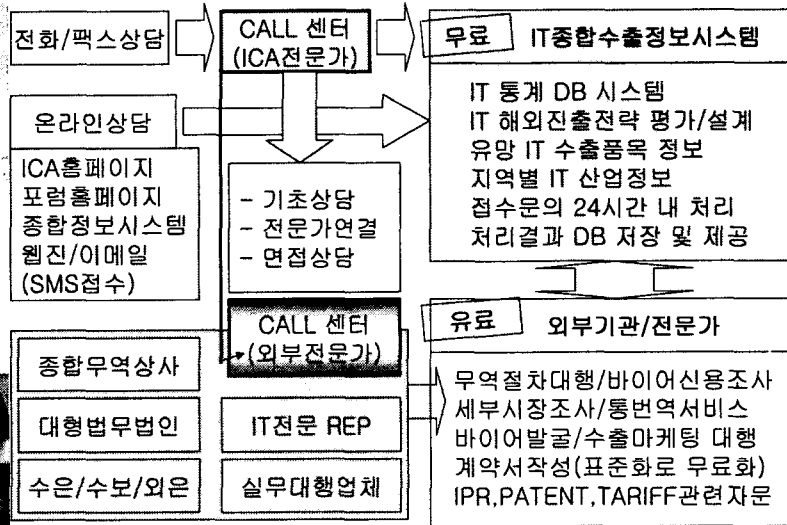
전화/팩스상담

CALL 센터 (ICA전문가)

무료 IT종합수출정보시스템

IT 통계 DB 시스템
IT 해외진출전략 평가/설계
유망 IT 수출품목 정보
지역별 IT 산업정보
접수문의 24시간 내 처리
처리결과 DB 저장 및 제공

온라인상담

ICA홈페이지
포럼홈페이지
종합정보시스템
웹진/이메일
(SMS접수)

- 기초상담
- 전문가연결
- 면접상담

CALL 센터 (외부전문가)

유료 외부기관/전문가

종합무역상사

대형법무법인

IT전문 REP

수은/수보/외은

실무대행업체

무역절차대행/바이어신용조사
세부시장조사/통번역서비스
바이어발굴/수출마케팅 대행
계약서작성(표준화로 무료화)
IPR,PATENT,TARIFF관련자문